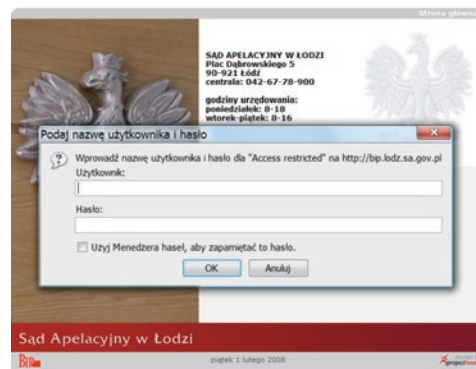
Strona główna

SĄD APELACYJNY W ŁODZI
Plac Dąbrowskiego 5
90-921 Łódź
centrala: 042-67-78-900

godziny urzędowania:
poniedziałek: 8-18
wtorek-piątek: 8-16

Podaj nazwę użytkownika i hasło

Wprowadź nazwę użytkownika i hasło dla "Access restricted" na http://bip.lodz.sa.gov.pl

Użytkownik:

Hasło:

Użyj Menedżera haseł, aby zapamiętać to hasło.

OK Anuluj

Sąd Apelacyjny w Łodzi

BIP

piątek 1 lutego 2008

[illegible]